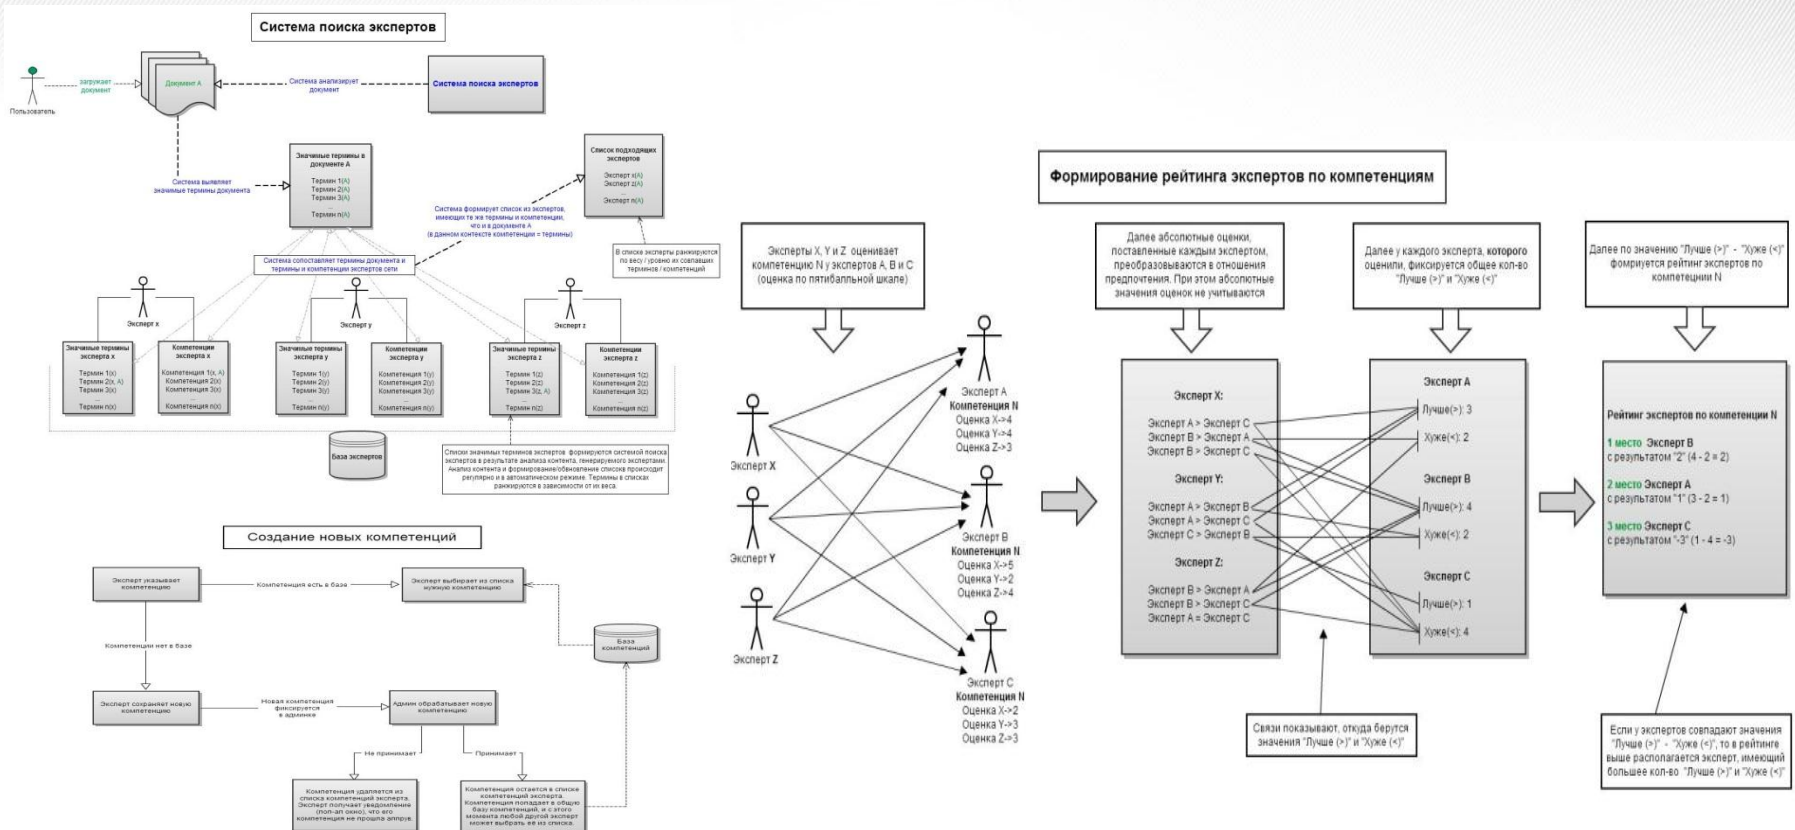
Система поиска экспертов

Пользователь

загружает документ

Документ А

Система анализирует документ

Система поиска экспертов

Система выделяет значимые термины документа

Значимые термины в документе А

Термин 1(A)
Термин 2(A)
Термин 3(A)
...
Термин n(A)

Система формирует список из экспертов, имеющих те же термины и компетенции, что и в документе А (в данном контексте компетенции = термины)

Список подходящих экспертов

Эксперт x(A)
Эксперт z(A)
...
Эксперт n(A)

В списке эксперты ранжируются по весу / уровню их совпавших терминов / компетенций

Система сопоставляет термины документа и термины и компетенции экспертов сети

Эксперт x

Значимые термины эксперта x

Термин 1(x)
Термин 2(x, A)
Термин 3(x)
...
Термин n(x)

Компетенции эксперта x

Компетенция 1(x, A)
Компетенция 2(x)
Компетенция 3(x)
...
Компетенция n(x)

Эксперт y

Значимые термины эксперта y

Термин 1(y)
Термин 2(y)
Термин 3(y)
...
Термин n(y)

Компетенции эксперта y

Компетенция 1(y)
Компетенция 2(y)
Компетенция 3(y)
...
Компетенция n(y)

Эксперт z

Значимые термины эксперта z

Термин 1(z)
Термин 2(z)
Термин 3(z, A)
...
Термин n(z)

Компетенции эксперта z

Компетенция 1(z)
Компетенция 2(z)
Компетенция 3(z)
...
Компетенция n(z)

База экспертов

Списки значимых терминов экспертов формируются системой поиска экспертов в результате анализа контента, генерируемого экспертами. Анализ контента и формирование/обновление списка происходит регулярно и в автоматическом режиме. Термины в списках ранжируются в зависимости от их веса.

Создание новых компетенций

Эксперт указывает компетенцию

Компетенция есть в базе

Эксперт выбирает из списка нужную компетенцию

Компетенции нет в базе

База компетенций

Эксперт сохраняет новую компетенцию

Новая компетенция фиксируется в админке

Админ обрабатывает новую компетенцию

Не принимает

Принимает

Компетенция удаляется из списка компетенций эксперта. Эксперт получает уведомление (поп-ап окно), что его компетенция не прошла аппрув.

Компетенция остается в списке компетенций эксперта. Компетенция попадает в общую базу компетенций, и с этого момента любой другой эксперт может выбрать ее из списка.

Формирование рейтинга экспертов по компетенциям

Эксперты X, Y и Z оценивает компетенцию N у экспертов A, B и C (оценка по пятибалльной шкале)

Эксперт X
Эксперт Y
Эксперт Z

Эксперт A
Компетенция N
Оценка X->4
Оценка Y->4
Оценка Z->3

Эксперт B
Компетенция N
Оценка X->5
Оценка Y->2
Оценка Z->4

Эксперт C
Компетенция N
Оценка X->2
Оценка Y->3
Оценка Z->3

Далее абсолютные оценки, поставленные каждым экспертом, преобразовываются в отношения предпочтения. При этом абсолютные значения оценок не учитываются

Эксперт X:

Эксперт A > Эксперт C
Эксперт B > Эксперт A
Эксперт B > Эксперт C

Эксперт Y:

Эксперт A > Эксперт B
Эксперт A > Эксперт C
Эксперт C > Эксперт B

Эксперт Z:

Эксперт B > Эксперт A
Эксперт B > Эксперт C
Эксперт A = Эксперт C

Далее у каждого эксперта, которого оценили, фиксируется общее кол-во "Лучше (>)" и "Хуже (<)"

Эксперт A
Лучше(>): 3
Хуже(<): 2

Эксперт B
Лучше(>): 4
Хуже(<): 2

Эксперт C
Лучше(>): 1
Хуже(<): 4

Связи показывают, откуда берутся значения "Лучше (>)" и "Хуже (<)"

Далее по значению "Лучше (>)" - "Хуже (<)" формируется рейтинг экспертов по компетенции N

Рейтинг экспертов по компетенции N

1 место Эксперт B
с результатом "2" (4 - 2 = 2)

2 место Эксперт A
с результатом "1" (3 - 2 = 1)

3 место Эксперт C
с результатом "-3" (1 - 4 = -3)

Если у экспертов совпадают значения "Лучше (>)" - "Хуже (<)", то в рейтинге выше располагается эксперт, имеющий большее кол-во "Лучше (>)" и "Хуже (<)"